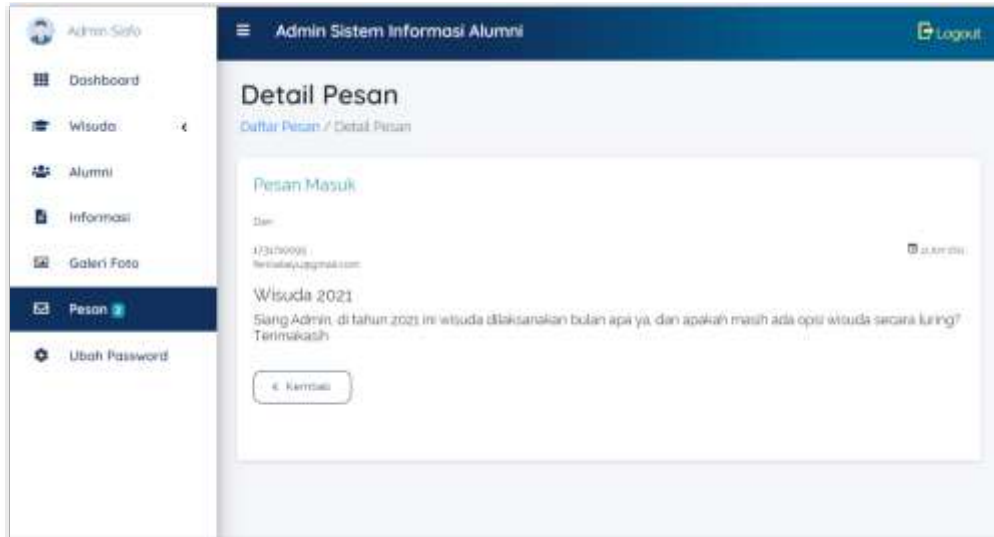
Admin Sifo

Dashboard

Wisuda

Alumni

Informasi

Galeri Foto

Pesan 2

Ubah Password

Admin Sistem Informasi Alumni

Logout

Detail Pesan

Daftar Pesan / Detail Pesan

Pesan Masuk

Dari

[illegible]
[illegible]

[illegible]

Wisuda 2021

Siang Admin, di tahun 2021 ini wisuda dilaksanakan bulan apa ya, dan apakah masih ada opsi wisuda secara luring? Terimakasih

< Kembali